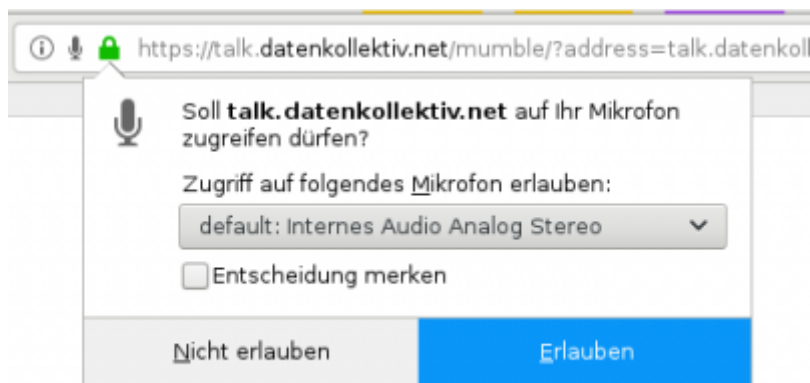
https://talk.datenkollektiv.net/mumble/?address=talk.datenkoll

Soll talk.datenkollektiv.net auf Ihr Mikrofon zugreifen dürfen?

Zugriff auf folgendes Mikrofon erlauben:

default: Internes Audio Analog Stereo

Entscheidung merken

Nicht erlauben

Erlauben